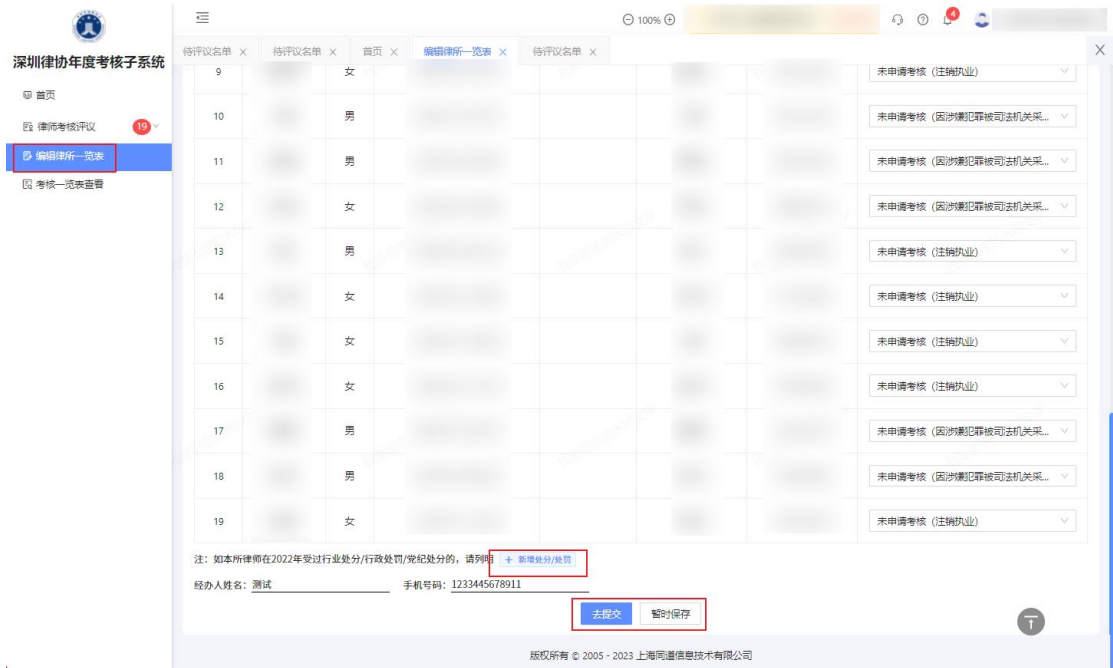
深圳律协年度考核子系统

首页

律师考核评议 19

编辑律所一览表

考核一览表查看

100%

4

待评议名单 × 待评议名单 × 首页 × 编辑律所一览表 × 待评议名单 ×

| 9 | | 女 | | | | 未申请考核（注销执业） |
|---|---|---|---|---|---|---|
| 10 | | 男 | | | | 未申请考核（因涉嫌犯罪被司法机关采... |
| 11 | | 男 | | | | 未申请考核（因涉嫌犯罪被司法机关采... |
| 12 | | 女 | | | | 未申请考核（因涉嫌犯罪被司法机关采... |
| 13 | | 男 | | | | 未申请考核（注销执业） |
| 14 | | 女 | | | | 未申请考核（注销执业） |
| 15 | | 女 | | | | 未申请考核（注销执业） |
| 16 | | 女 | | | | 未申请考核（注销执业） |
| 17 | | 男 | | | | 未申请考核（因涉嫌犯罪被司法机关采... |
| 18 | | 男 | | | | 未申请考核（因涉嫌犯罪被司法机关采... |
| 19 | | 女 | | | | 未申请考核（注销执业） |

注：如本所律师在2022年受过行业处分/行政处罚/党纪处分的，请列明 + 新增处分/处罚

经办人姓名：测试 手机号码：1233445678911

去提交 暂时保存

版权所有 © 2005 - 2023 上海同道信息技术有限公司